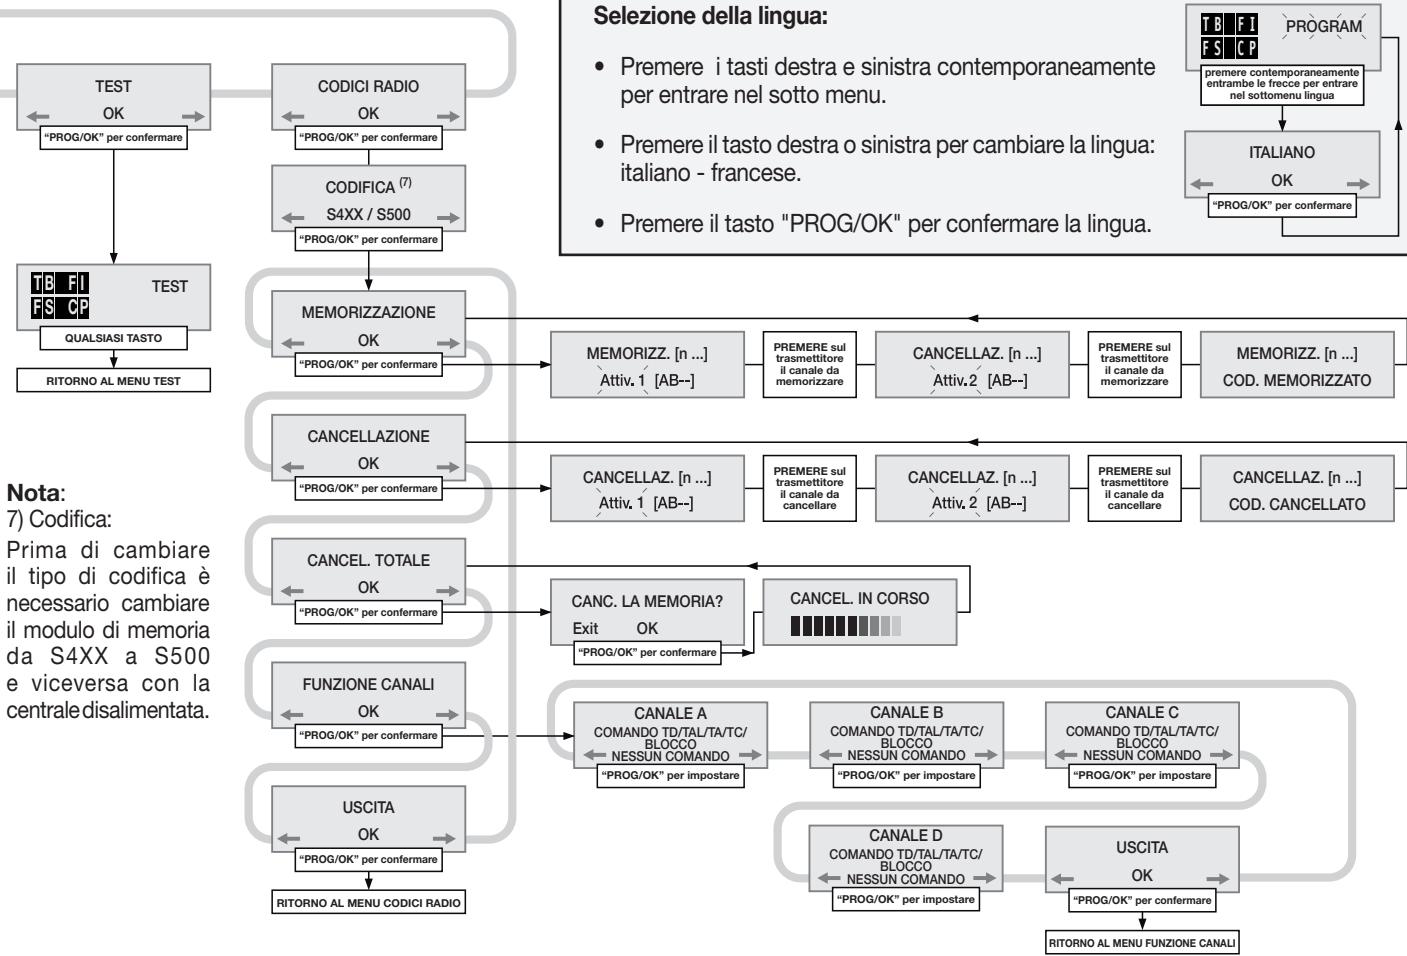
Selezione della lingua:

• Premere i tasti destra e sinistra contemporaneamente per entrare nel sotto menu.

• Premere il tasto destra o sinistra per cambiare la lingua: italiano - francese.

• Premere il tasto "PROG/OK" per confermare la lingua.

TB FI FS CP PROGRAM
premere contemporaneamente entrambe le frecce per entrare nel sottomenu lingua

ITALIANO
OK
"PROG/OK" per confermare

TEST
OK
"PROG/OK" per confermare

TB FI FS CP TEST
QUALSIASI TASTO
RITORNO AL MENU TEST

CODICI RADIO
OK
"PROG/OK" per confermare

CODIFICA $^{(7)}$
S4XX / S500
"PROG/OK" per confermare

MEMORIZZAZIONE
OK
"PROG/OK" per confermare

MEMORIZZ. [n ...]
Attiv. 1 [AB--]

PREMERE sul trasmettitore il canale da memorizzare

CANCELLAZ. [n ...]
Attiv. 2 [AB--]

PREMERE sul trasmettitore il canale da memorizzare

MEMORIZZ. [n ...]
COD. MEMORIZZATO

CANCELLAZIONE
OK
"PROG/OK" per confermare

CANCELLAZ. [n ...]
Attiv. 1 [AB--]

PREMERE sul trasmettitore il canale da cancellare

CANCELLAZ. [n ...]
Attiv. 2 [AB--]

PREMERE sul trasmettitore il canale da cancellare

CANCELLAZ. [n ...]
COD. CANCELLATO

Nota:
7) Codifica:
Prima di cambiare il tipo di codifica è necessario cambiare il modulo di memoria da S4XX a S500 e viceversa con la centrale disalimentata.

CANCEL. TOTALE
OK
"PROG/OK" per confermare

CANC. LA MEMORIA?
Exit OK
"PROG/OK" per confermare

CANCEL. IN CORSO

FUNZIONE CANALI
OK
"PROG/OK" per confermare

CANALE A
COMANDO TD/TAL/TA/TC/ BLOCCO NESSUN COMANDO
"PROG/OK" per impostare

CANALE B
COMANDO TD/TAL/TA/TC/ BLOCCO NESSUN COMANDO
"PROG/OK" per impostare

CANALE C
COMANDO TD/TAL/TA/TC/ BLOCCO NESSUN COMANDO
"PROG/OK" per impostare

USCITA
OK
"PROG/OK" per confermare
RITORNO AL MENU CODICI RADIO

CANALE D
COMANDO TD/TAL/TA/TC/ BLOCCO NESSUN COMANDO
"PROG/OK" per impostare

USCITA
OK
"PROG/OK" per confermare
RITORNO AL MENU FUNZIONE CANALI